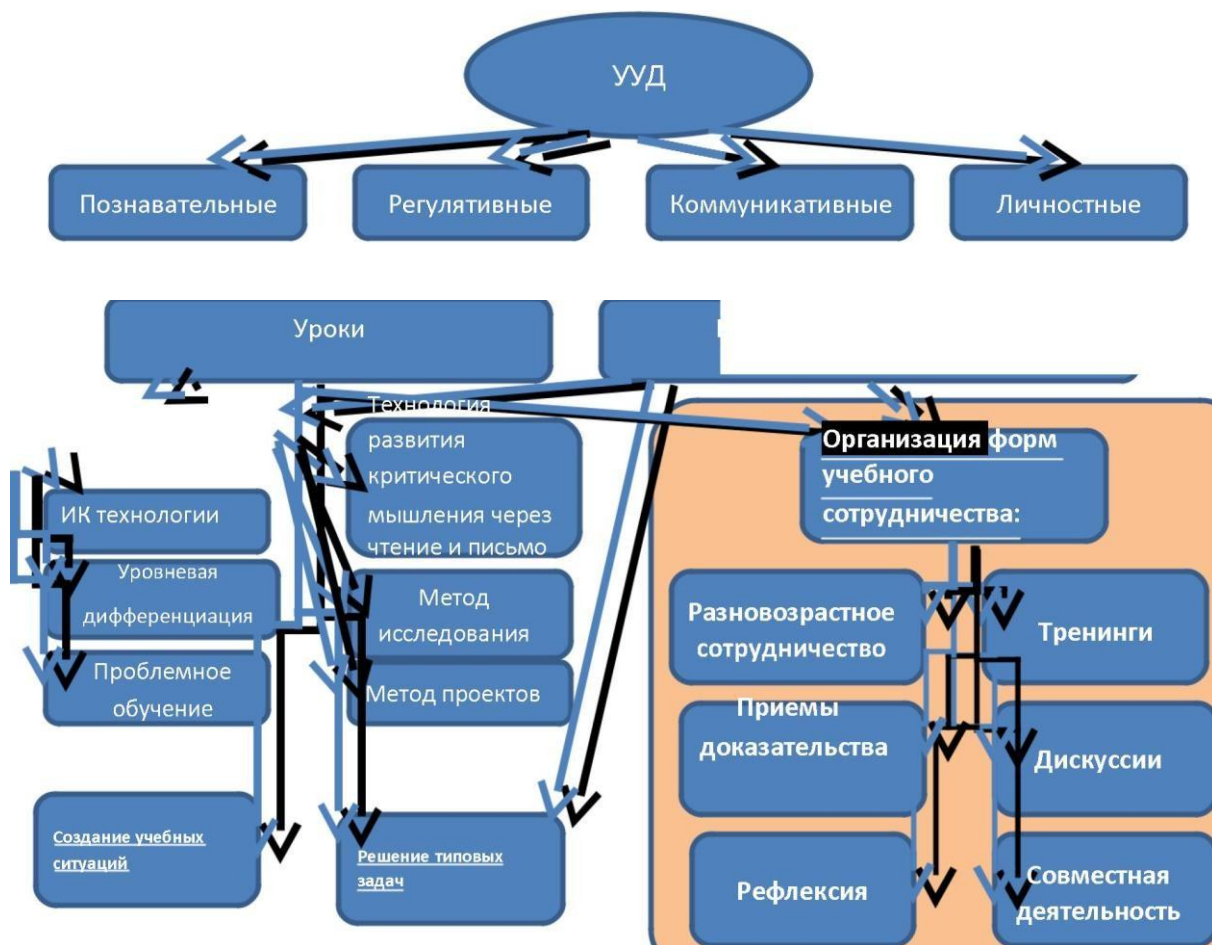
УУД

Познавательные

Регулятивные

Коммуникативные

Личностные

Уроки

Технология развития критического мышления через чтение и письмо

Организация форм учебного сотрудничества:

ИК технологии

Уровневая дифференциация

Проблемное обучение

Метод исследования

Метод проектов

Разновозрастное сотрудничество

Тренинги

Приемы доказательства

Дискуссии

Создание учебных ситуаций

Решение типовых задач

Рефлексия

Совместная деятельность